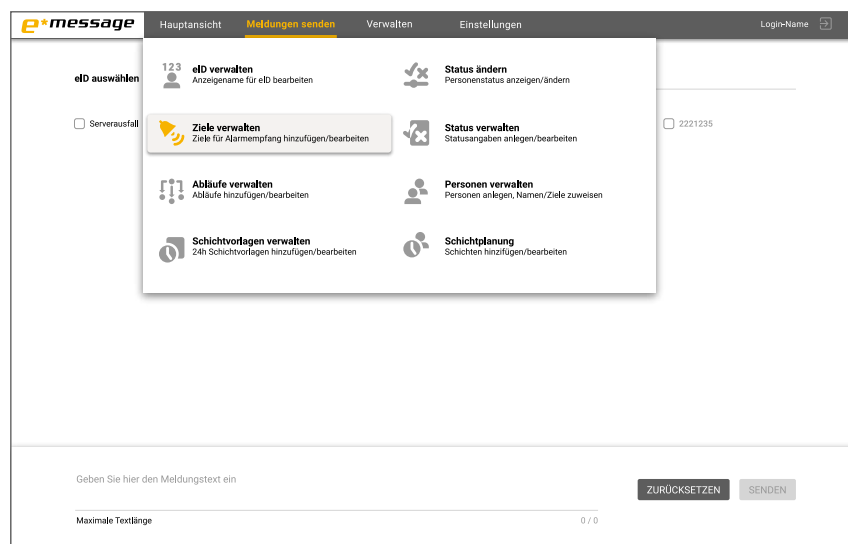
e*message Hauptansicht Meldungen senden Verwalten Einstellungen Login-Name

eID auswählen

Serverausfall

2221235

123

eID verwalten
Anzeigename für eID bearbeiten

Status ändern
Personenstatus anzeigen/ändern

Ziele verwalten
Ziele für Alarmempfang hinzufügen/bearbeiten

Status verwalten
Statusangaben anlegen/bearbeiten

Abläufe verwalten
Abläufe hinzufügen/bearbeiten

Personen verwalten
Personen anlegen, Namen/Ziele zuweisen

Schichtvorlagen verwalten
24h Schichtvorlagen hinzufügen/bearbeiten

Schichtplanung
Schichten hinzifügen/bearbeiten

Geben Sie hier den Meldungstext ein

ZURÜCKSETZEN SENDEN

Maximale Textlänge 0 / 0